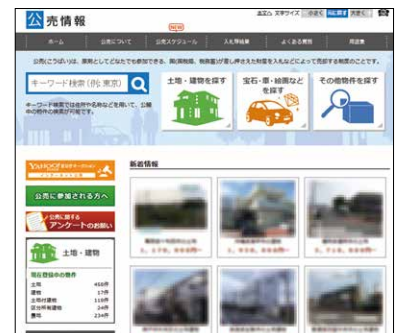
公売情報

NEW

ホーム　公売について　公売スケジュール　入札等結果　よくある質問　用語集

キーワード検索（例：東京）

土地・建物を探す

宝石・車・絵画などを探す

その他物件を探す

YAHOO!

公売に参加される方へ

アンケートのお願い

土地・建物

新着情報

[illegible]